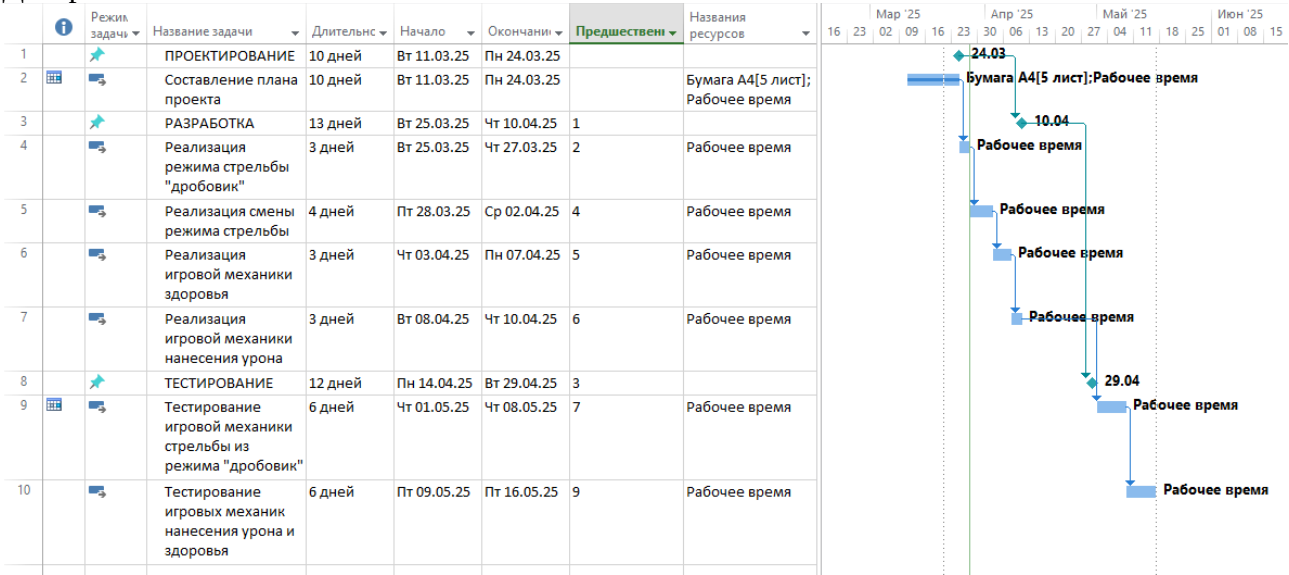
| | | Режим задачи | Название задачи | Длительность | Начало | Окончание | Предшественники | Названия ресурсов |
|---|---|---|---|---|---|---|---|---|
| 1 | | | ПРОЕКТИРОВАНИЕ | 10 дней | Вт 11.03.25 | Пн 24.03.25 | | |
| 2 | | | Составление плана проекта | 10 дней | Вт 11.03.25 | Пн 24.03.25 | | Бумага А4[5 лист]; Рабочее время |
| 3 | | | РАЗРАБОТКА | 13 дней | Вт 25.03.25 | Чт 10.04.25 | 1 | |
| 4 | | | Реализация режима стрельбы "дробовик" | 3 дней | Вт 25.03.25 | Чт 27.03.25 | 2 | Рабочее время |
| 5 | | | Реализация смены режима стрельбы | 4 дней | Пт 28.03.25 | Ср 02.04.25 | 4 | Рабочее время |
| 6 | | | Реализация игровой механики здоровья | 3 дней | Чт 03.04.25 | Пн 07.04.25 | 5 | Рабочее время |
| 7 | | | Реализация игровой механики нанесения урона | 3 дней | Вт 08.04.25 | Чт 10.04.25 | 6 | Рабочее время |
| 8 | | | ТЕСТИРОВАНИЕ | 12 дней | Пн 14.04.25 | Вт 29.04.25 | 3 | |
| 9 | | | Тестирование игровой механики стрельбы из режима "дробовик" | 6 дней | Чт 01.05.25 | Чт 08.05.25 | 7 | Рабочее время |
| 10 | | | Тестирование игровых механик нанесения урона и здоровья | 6 дней | Пт 09.05.25 | Пт 16.05.25 | 9 | Рабочее время |

Мар '25 Апр '25 Май '25 Июн '25
16 23 02 09 16 23 30 06 13 20 27 04 11 18 25 01 08 15

24.03
Бумага А4[5 лист];Рабочее время
10.04
Рабочее время
Рабочее время
Рабочее время
Рабочее время
29.04
Рабочее время
Рабочее время